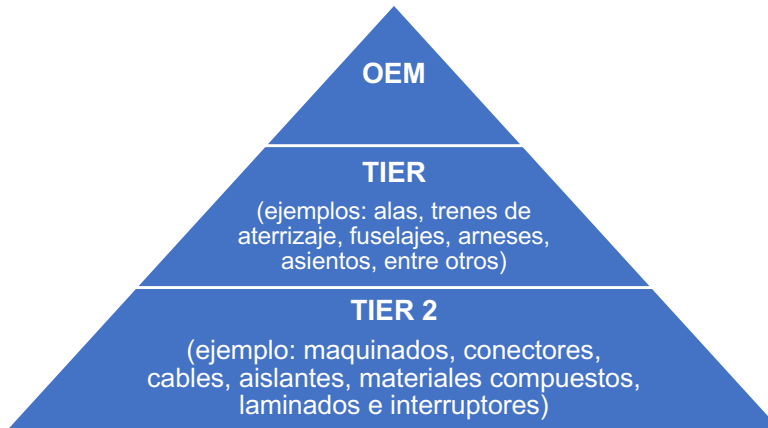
OEM

TIER

(ejemplos: alas, trenes de aterrizaje, fuselajes, arneses, asientos, entre otros)

TIER 2

(ejemplo: maquinados, conectores, cables, aislantes, materiales compuestos, laminados e interruptores)